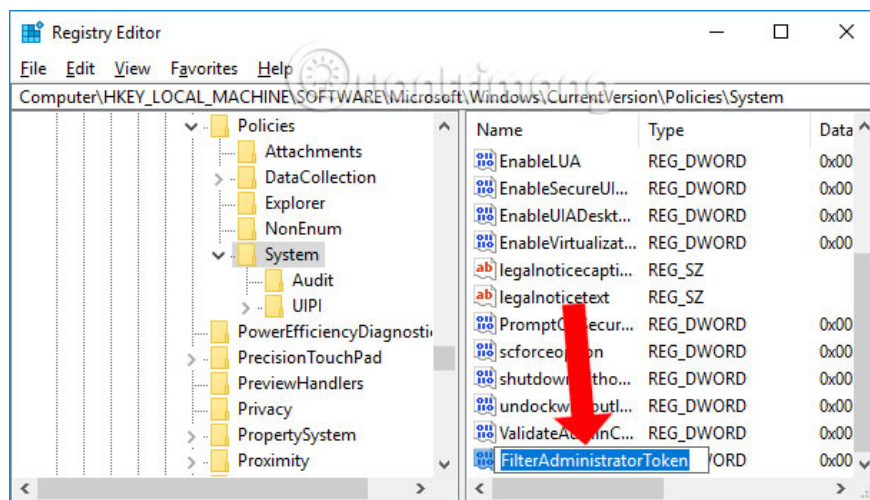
Registry Editor

File Edit View Favorites Help

Computer\HKEY_LOCAL_MACHINE\SOFTWARE\Microsoft\Windows\CurrentVersion\Policies\System

Policies
Attachments
DataCollection
Explorer
NonEnum
System
Audit
UIPI
PowerEfficiencyDiagnosti
PrecisionTouchPad
PreviewHandlers
Privacy
PropertySystem
Proximity

| Name | Type | Data |
|---|---|---|
| EnableLUA | REG_DWORD | 0x00 |
| EnableSecureUI... | REG_DWORD | 0x00 |
| EnableUIADeskt... | REG_DWORD | 0x00 |
| EnableVirtualizat... | REG_DWORD | 0x00 |
| legalnoticecapti... | REG_SZ | |
| legalnoticetext | REG_SZ | |
| PromptO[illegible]ecur... | REG_DWORD | 0x00 |
| scforceop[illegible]on | REG_DWORD | 0x00 |
| shutdown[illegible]tho... | REG_DWORD | 0x00 |
| undockw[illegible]outl... | REG_DWORD | 0x00 |
| Validate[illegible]inC... | REG_DWORD | 0x00 |
| FilterAdministratorToken | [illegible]VORD | 0x00 |